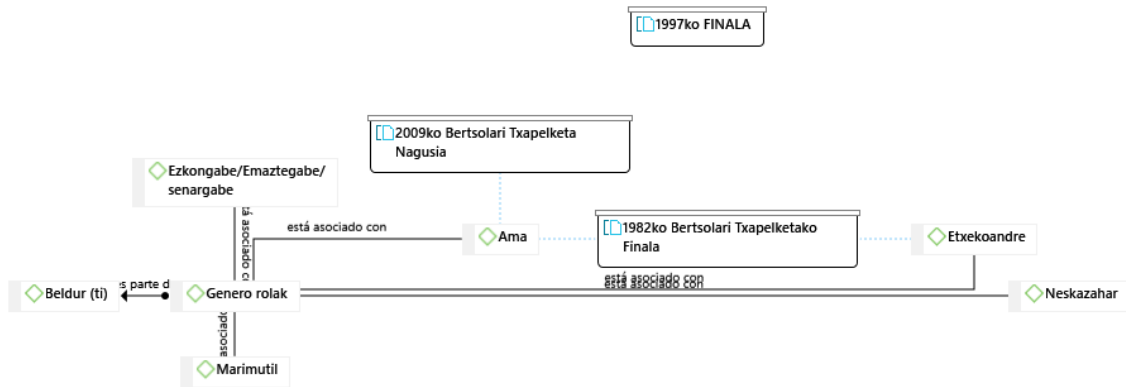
1997ko FINALA

2009ko Bertsolari Txapelketa Nagusia

Ezkongabe/Emaztegabe/senargabe

está asociado con

Ama

1982ko Bertsolari Txapelketako Finala

Etxekoandre

está asociado co

s parte d

Beldur (ti)

Genero rolak

está asociado con

está asociado con

Neskazahar

asociado

Marimutil